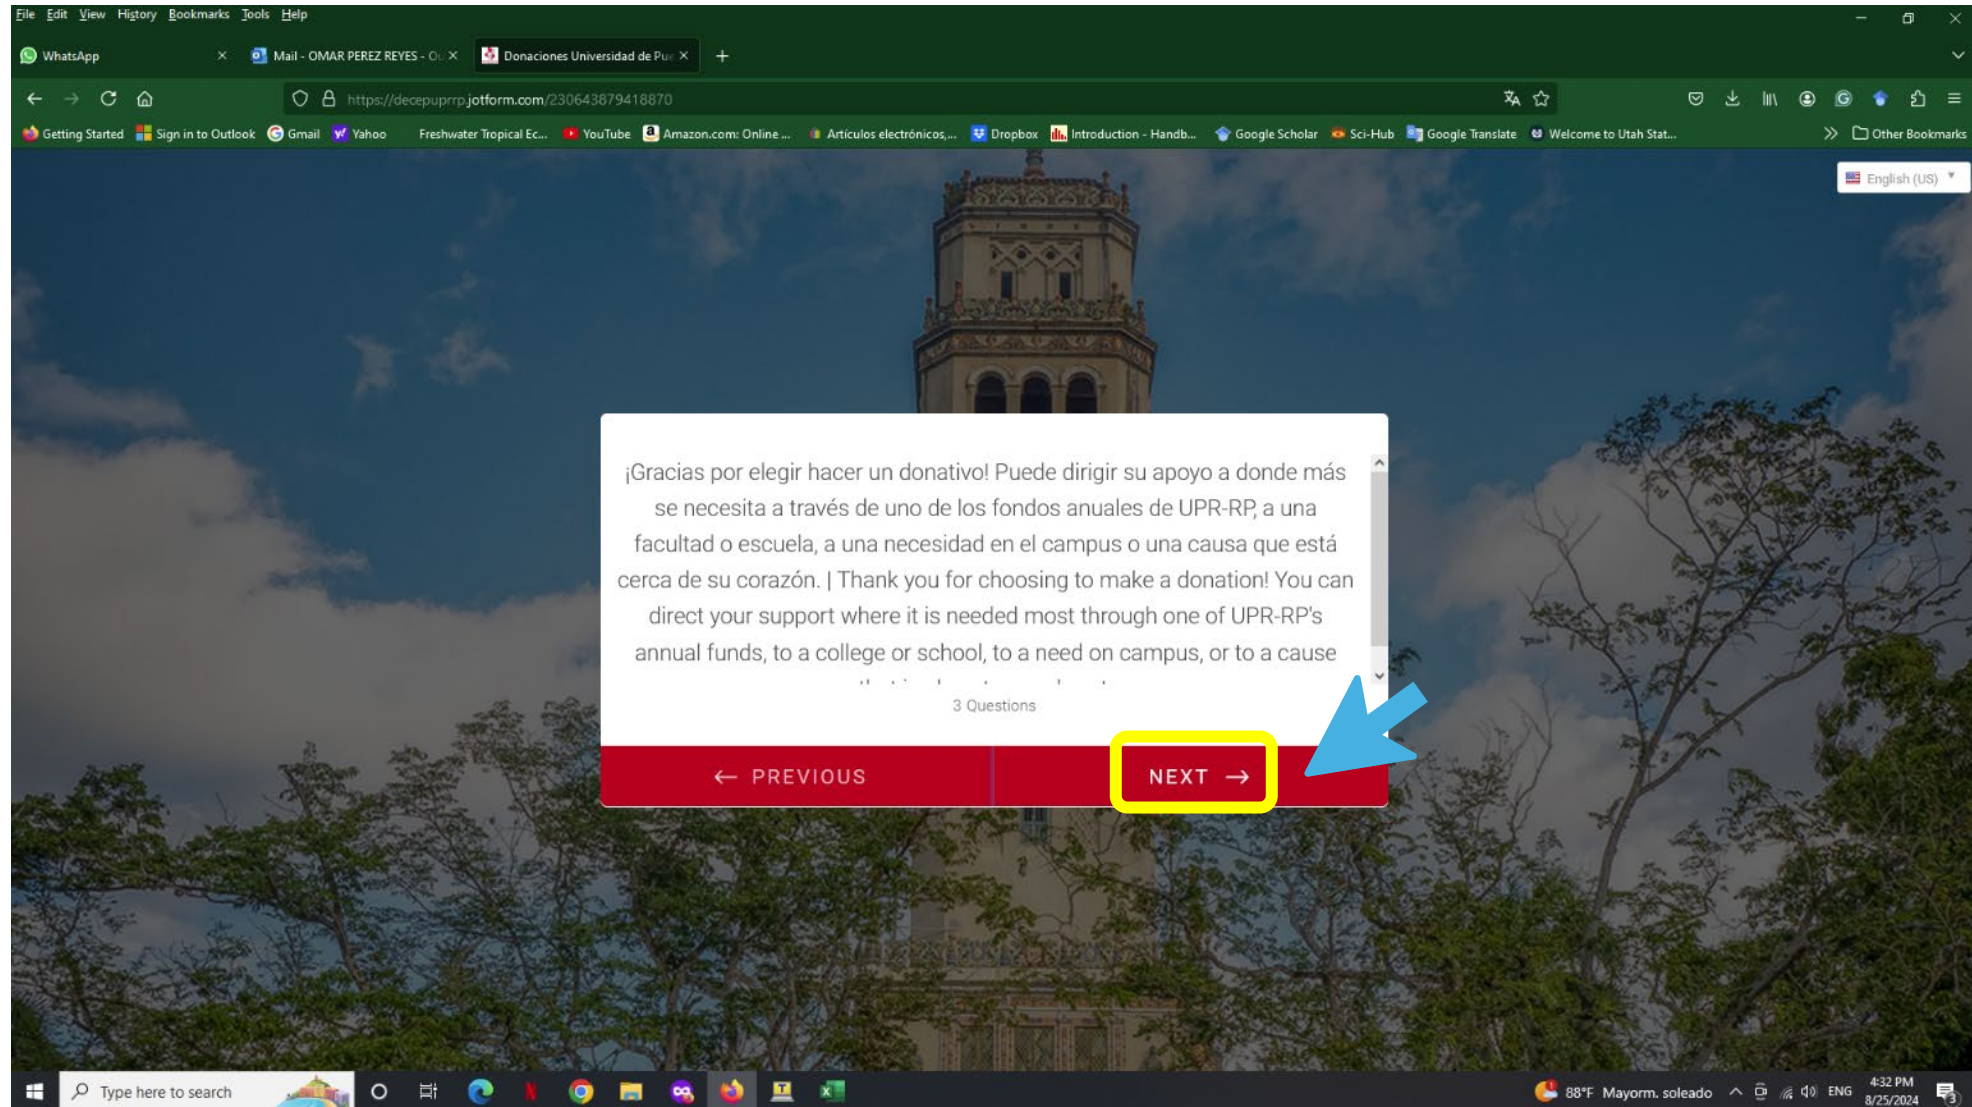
File Edit View History Bookmarks Tools Help

WhatsApp
Mail - OMAR PEREZ REYES - O
Donaciones Universidad de Pu

https://decepuprrp.jotform.com/230643879418870

Getting Started  Sign in to Outlook  Gmail  Yahoo  Freshwater Tropical Ec...  YouTube  Amazon.com: Online ...  Artículos electrónicos,...  Dropbox  Introduction - Handb...  Google Scholar  Sci-Hub  Google Translate  Welcome to Utah Stat...  Other Bookmarks

English (US)

¡Gracias por elegir hacer un donativo! Puede dirigir su apoyo a donde más se necesita a través de uno de los fondos anuales de UPR-RP, a una facultad o escuela, a una necesidad en el campus o una causa que está cerca de su corazón. | Thank you for choosing to make a donation! You can direct your support where it is needed most through one of UPR-RP's annual funds, to a college or school, to a need on campus, or to a cause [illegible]

3 Questions

← PREVIOUS
NEXT →

Type here to search
88°F Mayorm. soleado  ENG  4:32 PM 8/25/2024